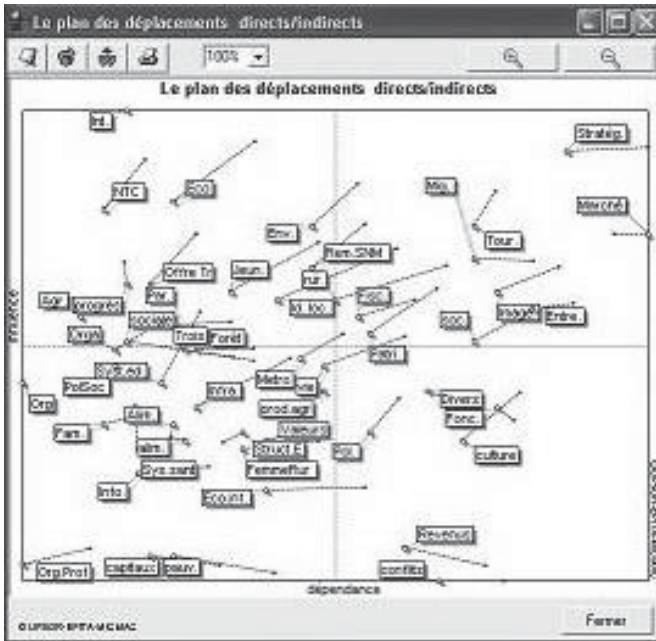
Le plan des déplacements directs/indirects

100%

Le plan des déplacements directs/indirects

Int.
Stratég.
NTC
ADD
Mig.
Marché
Env.
Tour.
Rem.SNM
Offre Tr
Jeun.
rur
Agr.
progrès
Pêr.
Vi. loc.
FISC
Socials
Orga
Trois
Forêt
GSO
Villages
Entre.
Fabri
Synt.ad
PolSoc
Metro
Org
Divers
Fonc.
Alim.
prod.agri
Fam.
Valeurs
FGL
alim.
Struct.E
culture
Sys.santé
FemmeRur
Info.
Eco.int.
Revenus
Org.Prot
capitaux
bouv.
conflits

Influence
dépendance

© LIPSOR-EPITA-MICMAC

Fermer